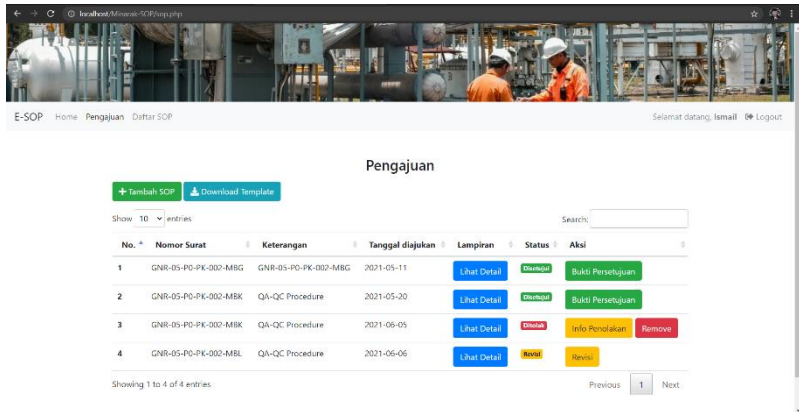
localhost/Minarak-SOP/sop.php

E-SOP Home Pengajuan Daftar SOP

Selamat datang, Ismail Logout

Pengajuan

+ Tambah SOP | Download Template

Show 10 entries

Search:

| No. | Nomor Surat | Keterangan | Tanggal diajukan | Lampiran | Status | Aksi |
|---|---|---|---|---|---|---|
| 1 | GNR-05-P0-PK-002-MBG | GNR-05-P0-PK-002-MBG | 2021-05-11 | Lihat Detail | Disetujui | Bukti Persetujuan |
| 2 | GNR-05-P0-PK-002-MBK | QA-QC Procedure | 2021-05-20 | Lihat Detail | Disetujui | Bukti Persetujuan |
| 3 | GNR-05-P0-PK-002-MBK | QA-QC Procedure | 2021-06-05 | Lihat Detail | Ditolak | Info Penolakan Remove |
| 4 | GNR-05-P0-PK-002-MBL | QA-QC Procedure | 2021-06-06 | Lihat Detail | Revisi | Revisi |

Showing 1 to 4 of 4 entries

Previous 1 Next